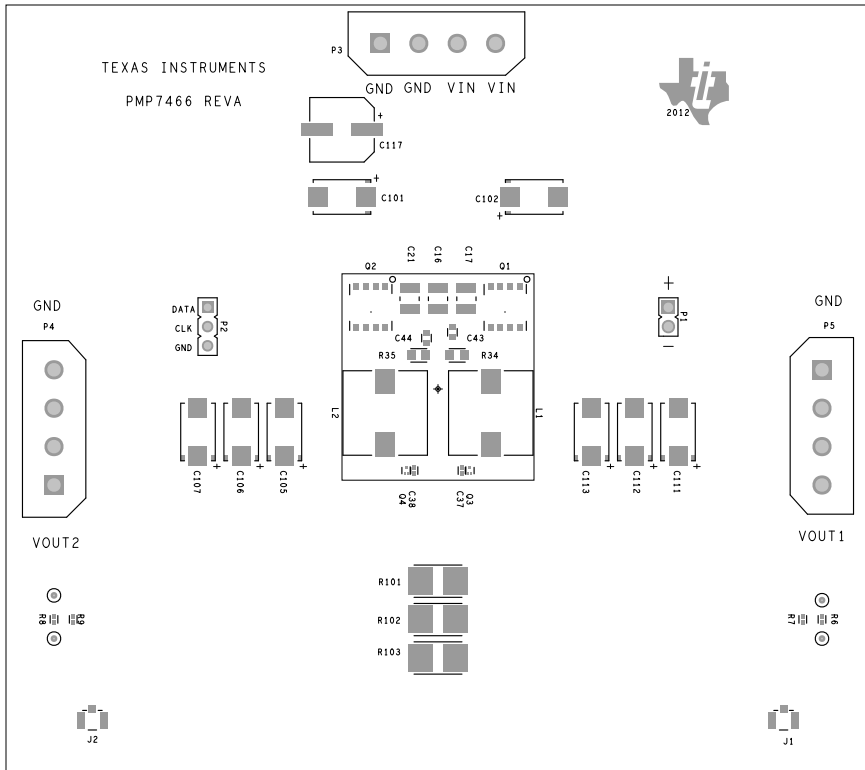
P3
GND GND VIN VIN

TEXAS INSTRUMENTS

PMP7466 REVA

2012

C117

C101

C102

C21 C16 C17

Q2 Q1

DATA
CLK
GND
P2

+
P1
−

GND
P4

GND
P5

C44 C43

R35 R34

L2 L1

C107 C106 C105

C113 C112 C111

C38 Q4

C37 Q3

VOUT2

VOUT1

R101

R102

R103

R8 R9

R7 R6

J2

J1